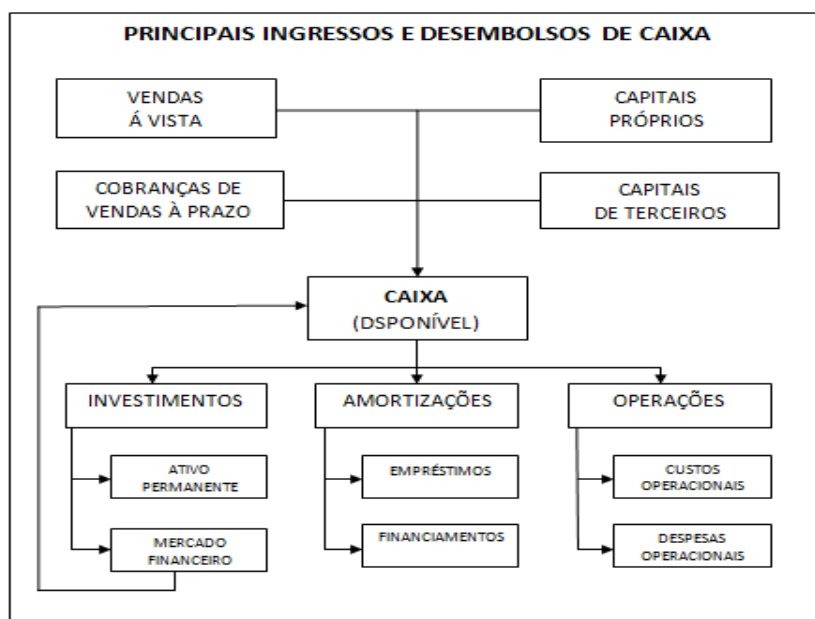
PRINCIPAIS INGRESSOS E DESEMBOLSOS DE CAIXA

VENDAS Á VISTA

CAPITAIS PRÓPRIOS

COBRANÇAS DE VENDAS À PRAZO

CAPITAIS DE TERCEIROS

CAIXA (DSPONÍVEL)

INVESTIMENTOS

AMORTIZAÇÕES

OPERAÇÕES

ATIVO PERMANENTE

MERCADO FINANCEIRO

EMPRÉSTIMOS

FINANCIAMENTOS

CUSTOS OPERACIONAIS

DESPESAS OPERACIONAIS